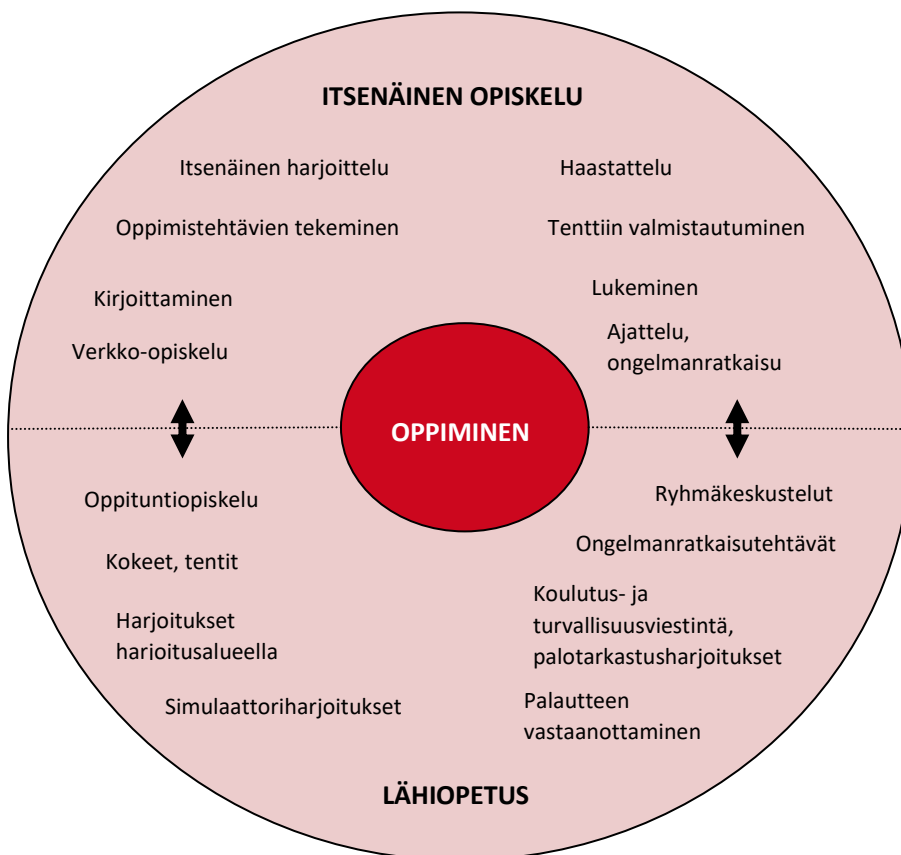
ITSENÄINEN OPISKELU

Itsenäinen harjoittelu

Haastattelu

Oppimistehtävien tekeminen

Tenttiin valmistautuminen

Kirjoittaminen

Lukeminen

Verkko-opiskelu

Ajattelu, ongelmanratkaisu

OPPIMINEN

Oppituntiopiskelu

Ryhmäkeskustelut

Kokeet, tentit

Ongelmanratkaisutehtävät

Harjoitukset harjoitusalueella

Koulutus- ja turvallisuusviestintä, palotarkastusharjoitukset

Simulaattoriharjoitukset

Palautteen vastaanottaminen

LÄHIOPETUS